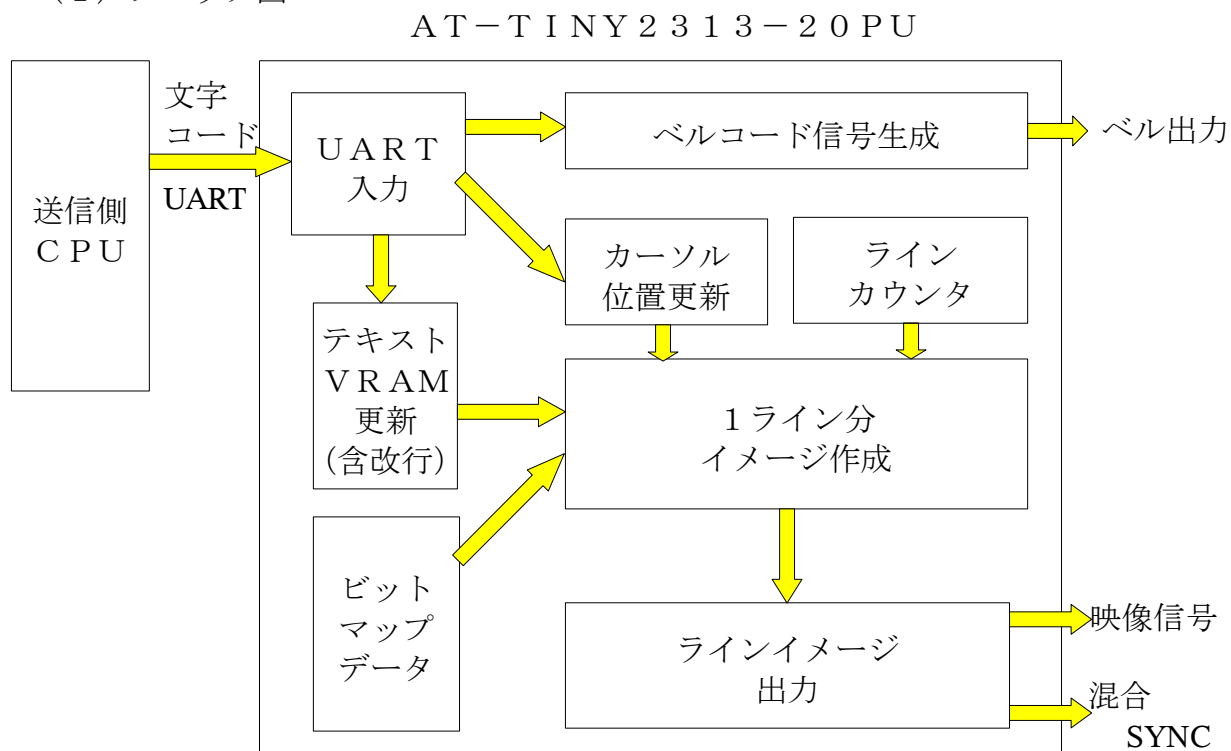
ＡＴ－ＴＩＮＹ２３１３－２０ＰＵ

送信側
ＣＰＵ

文字
コード

UART

ＵＡＲＴ
入力

ベルコード信号生成

ベル出力

カーソル
位置更新

ライン
カウンタ

テキスト
ＶＲＡＭ
更新
(含改行)

１ライン分
イメージ作成

ビット
マップ
データ

ラインイメージ
出力

映像信号

混合
SYNC